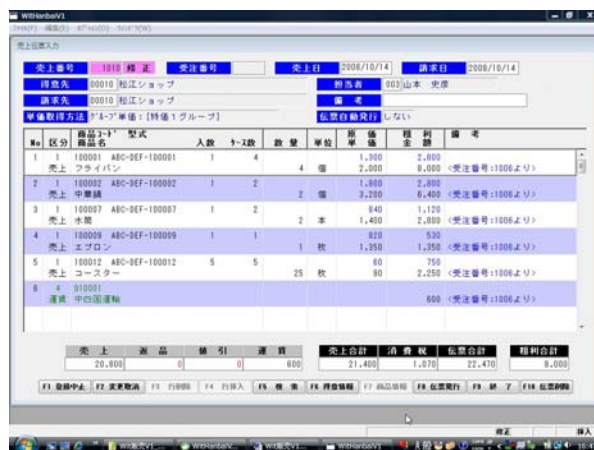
WitHanbaiV1

売上伝票入力

売上番号 1012 修正 受注番号 売上日 2008/10/14 請求日 2008/10/14
得意先 00010 松江ショップ 担当者 003 山本 史彦
請求先 00010 松江ショップ 備考
単価取得方法 グループ単価：[特価1グループ] 伝票自動発行 しない

| No | 区分 | 商品コード 型式 商品名 | 入数 | ケース数 | 数量 | 単位 | 原価 単価 | 粗利 金額 | 備考 |
|---|---|---|---|---|---|---|---|---|---|
| 1 | 1 売上 | 100001 ABC-DEF-100001 フライパン | 1 | 4 | 4 | 個 | 1,300 2,000 | 2,800 8,000 | <受注番号:1006より> |
| 2 | 1 売上 | 100002 ABC-DEF-100002 中華鍋 | 1 | 2 | 2 | 個 | 1,800 3,200 | 2,800 6,400 | <受注番号:1006より> |
| 3 | 1 売上 | 100007 ABC-DEF-100007 水筒 | 1 | 2 | 2 | 本 | 840 1,400 | 1,120 2,800 | <受注番号:1006より> |
| 4 | 1 売上 | 100009 ABC-DEF-100009 エプロン | 1 | 1 | 1 | 枚 | 820 1,350 | 530 1,350 | <受注番号:1006より> |
| 5 | 1 売上 | 100012 ABC-DEF-100012 コースター | 5 | 5 | 25 | 枚 | 60 90 | 750 2,250 | <受注番号:1006より> |
| 6 | 4 運賃 | 910001 中四国運輸 | | | | | | 600 | <受注番号:1006より> |

| 売上 | 返品 | 値引 | 運賃 | 売上合計 | 消費税 | 伝票合計 | 粗利合計 |
|---|---|---|---|---|---|---|---|
| 20,800 | 0 | 0 | 600 | 21,400 | 1,070 | 22,470 | 8,000 |

F1 登録中止 F2 変更取消 F3 行削除 F4 行挿入 F5 検索 F6 得意情報 F7 商品情報 F8 伝票発行 F9 終了 F10 伝票削除